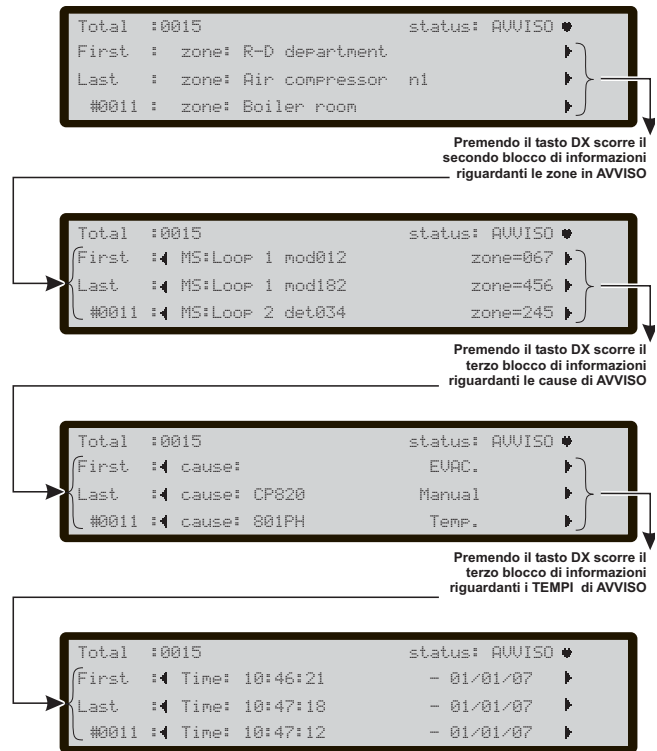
Total :0015 status: AVVISO
First : zone: R-D department
Last : zone: Air compressor n1
#0011 : zone: Boiler room

Premendo il tasto DX scorre il secondo blocco di informazioni riguardanti le zone in AVVISO

Total :0015 status: AVVISO
First : MS:Loop 1 mod012 zone=067
Last : MS:Loop 1 mod182 zone=456
#0011 : MS:Loop 2 det034 zone=245

Premendo il tasto DX scorre il terzo blocco di informazioni riguardanti le cause di AVVISO

Total :0015 status: AVVISO
First : cause: EVAC.
Last : cause: CP820 Manual
#0011 : cause: 801PH Temp.

Premendo il tasto DX scorre il terzo blocco di informazioni riguardanti i TEMPI di AVVISO

Total :0015 status: AVVISO
First : Time: 10:46:21 - 01/01/07
Last : Time: 10:47:18 - 01/01/07
#0011 : Time: 10:47:12 - 01/01/07